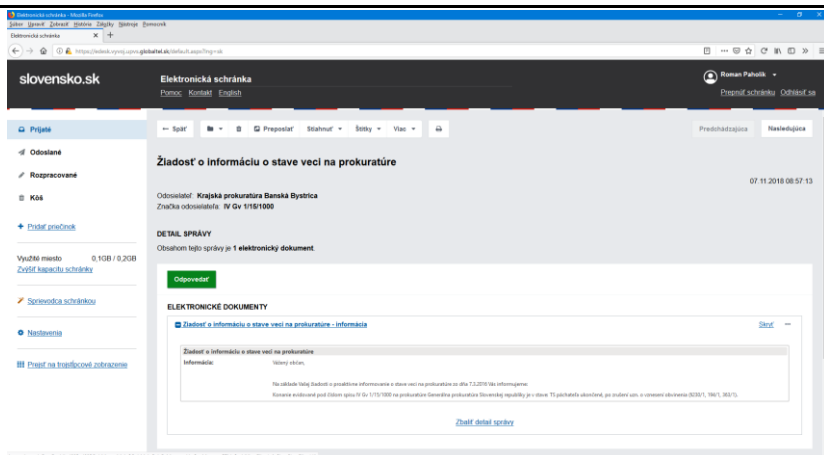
Elektronická schránka - Mozilla Firefox
Súbor Úpravy Zobraziť História Záložky Nástroje Pomocník
Elektronická schránka
https://eslovensko.upvs.globaltel.sk/default.aspx?ng=sk

slovensko.sk
Elektronická schránka
Pomoc Kontakt English
Roman Paholik
Prepnúť schránku Odhlásiť sa

Prijaté
Odoslané
Rozpracované
Kôš
+ Pridať priečinok
Využité miesto 0,1GB / 0,2GB
Zvýšiť kapacitu schránky
Sprievodca schránkou
Nastavenia
Prejsť na trojstĺpcové zobrazenie

← Späť Preposlať Stiahnuť Štítky Viac
Predchádzajúca Nasledujúca

Žiadosť o informáciu o stave veci na prokuratúre

07.11.2018 08:57:13

Odosielateľ: Krajská prokuratúra Banská Bystrica
Značka odosielateľa: IV Gv 1/15/1000

DETAIL SPRÁVY
Obsahom tejto správy je 1 elektronický dokument.

Odpovedať

ELEKTRONICKÉ DOKUMENTY
Žiadosť o informáciu o stave veci na prokuratúre - informácia
Skryť

Žiadosť o informáciu o stave veci na prokuratúre
Informácia: Vážený občan,
Na základe Vašej žiadosti o poskytnutie informovania o stave veci na prokuratúre zo dňa 7.2.2018 Vás informujeme:
Konanie evidované pod číslom spisu IV Gv 1/15/1000 na prokuratúre Generálna prokuratúra Slovenskej republiky je v stave: TS páchateľa ukončené, po zrušení uzn. o vznesení obvinenia (§206/1, 194/1, 363/1).

Zbaliť detail správy